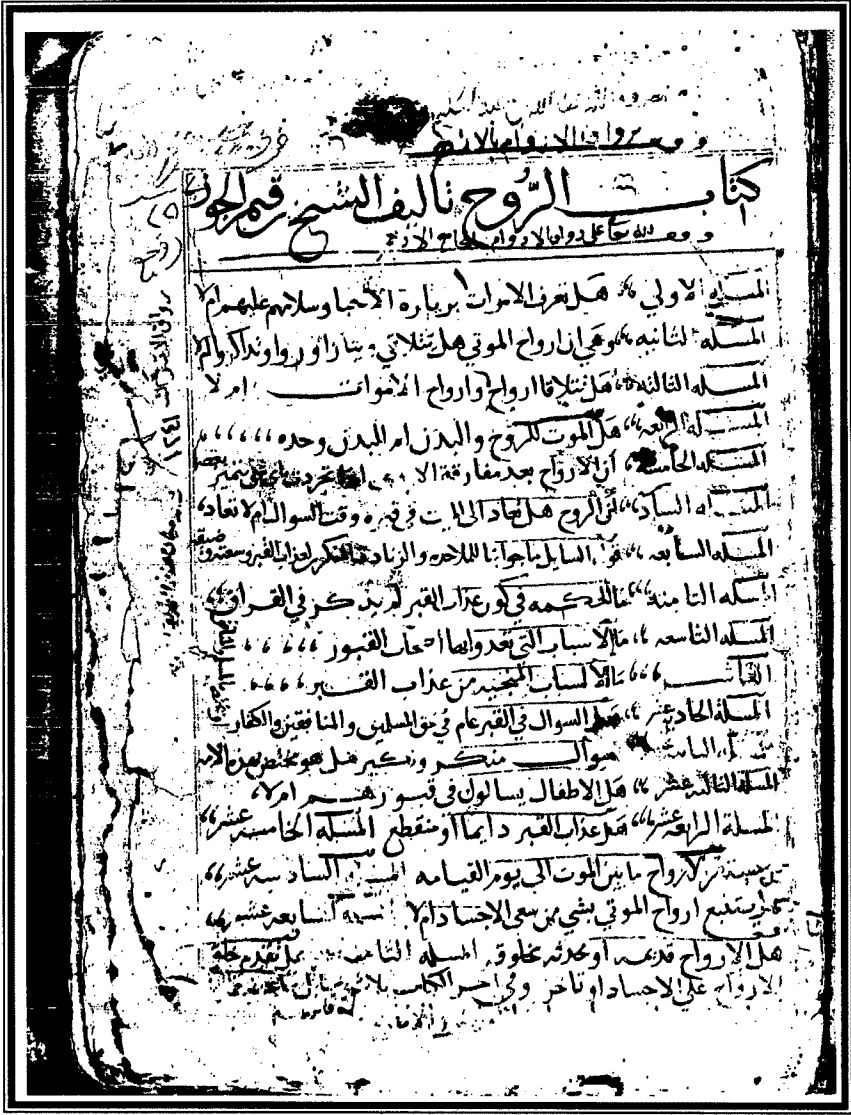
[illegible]

كتاب الروح تاليف الشيخ قيم الجوزية

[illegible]

المسلة الاولي هل تعرف الاموات بزيارة الاحيا وسلامهم عليهم ام لا

المسله الثانيه وهي ان ارواح الموتي هل تتلاقي وتتزاور وتتذاكر ام لا

المسله الثالثه هل تتلاقي ارواح الاحيا وارواح الاموات ام لا

المسله الرابعه هل الموت للروح والبدن ام البدن وحده

المسله الخامسه ان الارواح بعد مفارقة الابدان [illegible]

المسله السادسه ان الروح هل تعاد الي الميت في قبره وقت السوال ام لا تعاد

المسله السابعه قول السايل ما جوابنا للملاحده والزنادقه المنكرين لعذاب القبر وسعته وضيقه

المسله الثامنه ما الحكمه في كون عذاب القبر لم يذكر في القران

المسله التاسعه ما الاسباب التي يعذب بها اصحاب القبور

المسله العاشره ما الاسباب المنجيه من عذاب القبر

المسله الحاديه عشر هل السوال في القبر عام في حق المسلمين والمنافقين والكفار

المسله الثانيه عشر سوال منكر ونكير هل هو مختص بهذه الامه

المسله الثالثه عشر هل الاطفال يسالون في قبورهم ام لا

المسله الرابعه عشر هل عذاب القبر دايما او منقطع المسله الخامسه عشر

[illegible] الارواح ما بين الموت الي يوم القيامه المسله السادسه عشر

هل تنتفع ارواح الموتي بشي من سعي الاحيا ام لا المسله السابعه عشر

هل الارواح قديمه او محدثه مخلوقه المسله الثامنه عشر هل تقدم خلق

الارواح علي الاجساد او تاخر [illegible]

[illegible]